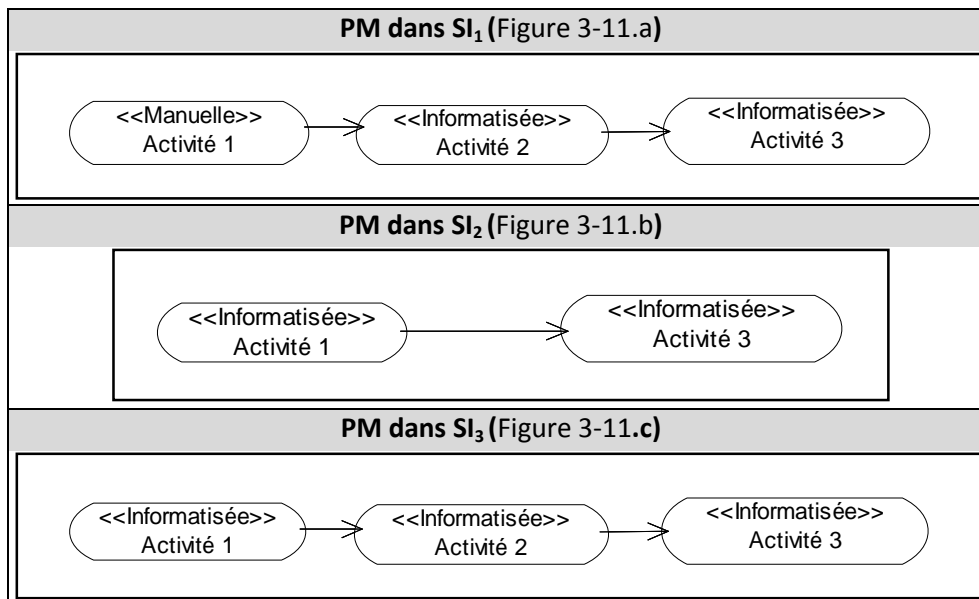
PM dans $SI_1$ (Figure 3-11.a)

<<Manuelle>>
Activité 1

<<Informatisée>>
Activité 2

<<Informatisée>>
Activité 3

PM dans $SI_2$ (Figure 3-11.b)

<<Informatisée>>
Activité 1

<<Informatisée>>
Activité 3

PM dans $SI_3$ (Figure 3-11.c)

<<Informatisée>>
Activité 1

<<Informatisée>>
Activité 2

<<Informatisée>>
Activité 3